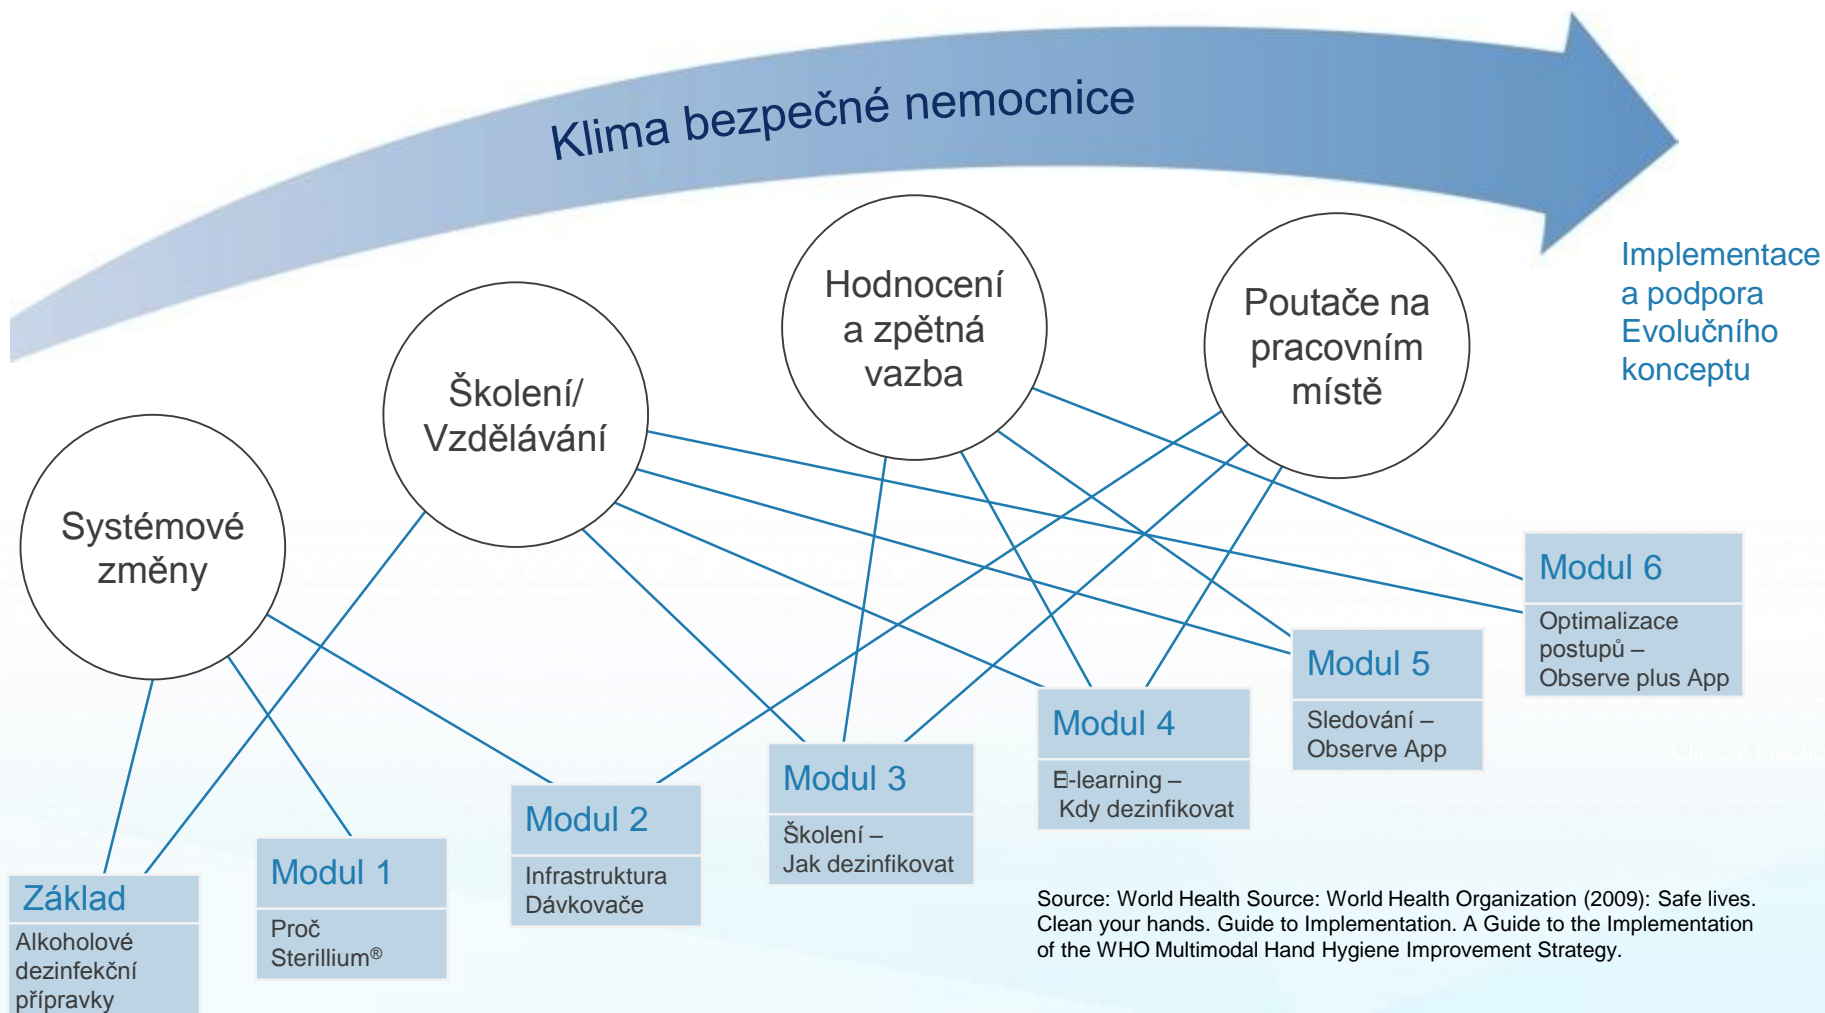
Klima bezpečné nemocnice

Implementace a podpora Evolučního konceptu

Systémové změny

Školení/ Vzdělávání

Hodnocení a zpětná vazba

Poutače na pracovním místě

Modul 6
Optimalizace postupů – Observe plus App

Modul 5
Sledování – Observe App

Modul 4
E-learning – Kdy dezinfikovat

Modul 3
Školení – Jak dezinfikovat

Modul 2
Infrastruktura Dávkovače

Modul 1
Proč Sterillium®

Základ
Alkoholové dezinfekční přípravky

Source: World Health Source: World Health Organization (2009): Safe lives. Clean your hands. Guide to Implementation. A Guide to the Implementation of the WHO Multimodal Hand Hygiene Improvement Strategy.